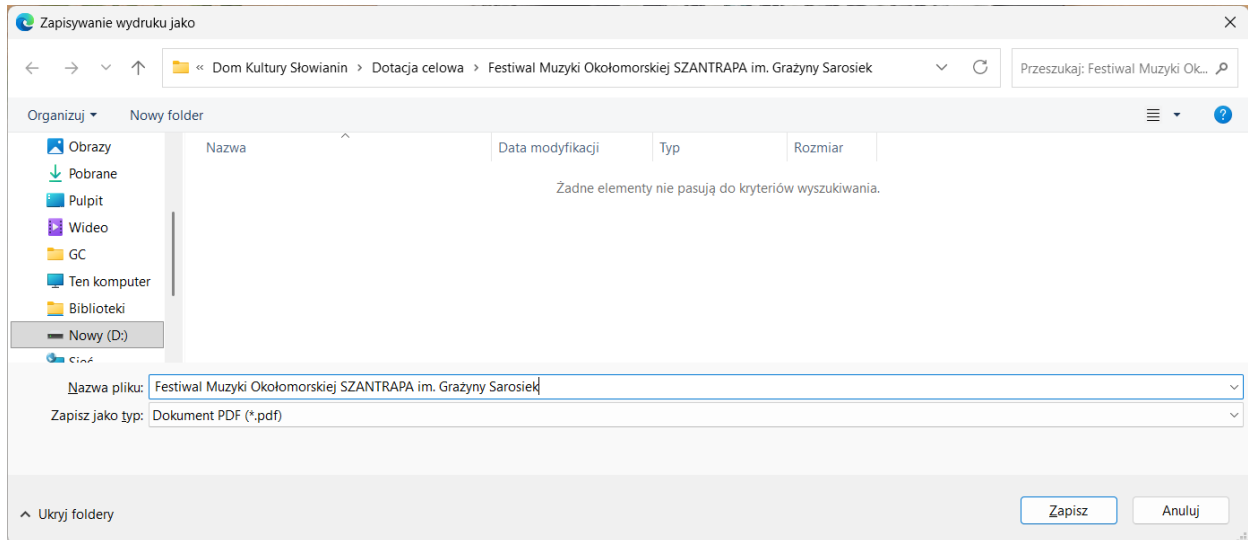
Zapisywanie wydruku jako

« Dom Kultury Słowianin › Dotacja celowa › Festiwal Muzyki Okołomorskiej SZANTRAPA im. Grażyny Sarosiek

Przeszukaj: Festiwal Muzyki Ok...

Organizuj ▾ Nowy folder

Obrazy
Pobrane
Pulpit
Wideo
GC
Ten komputer
Biblioteki
Nowy (D:)
Sieć

| Nazwa | Data modyfikacji | Typ | Rozmiar |
|---|---|---|---|

Żadne elementy nie pasują do kryteriów wyszukiwania.

Nazwa pliku: Festiwal Muzyki Okołomorskiej SZANTRAPA im. Grażyny Sarosiek

Zapisz jako typ: Dokument PDF (*.pdf)

^ Ukryj foldery

Zapisz Anuluj